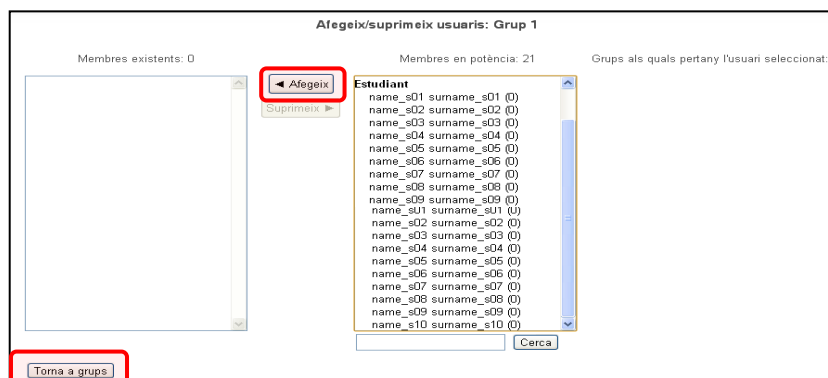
Afegeix/suprimeix usuaris: Grup 1

Membres existents: 0

◄ Afegeix

Suprimeix ►

Membres en potència: 21

Estudiant
name_s01 surname_s01 (0)
name_s02 surname_s02 (0)
name_s03 surname_s03 (0)
name_s04 surname_s04 (0)
name_s05 surname_s05 (0)
name_s06 surname_s06 (0)
name_s07 surname_s07 (0)
name_s08 surname_s08 (0)
name_s09 surname_s09 (0)
name_s01 surname_s01 (0)
name_s02 surname_s02 (0)
name_s03 surname_s03 (0)
name_s04 surname_s04 (0)
name_s05 surname_s05 (0)
name_s06 surname_s06 (0)
name_s07 surname_s07 (0)
name_s08 surname_s08 (0)
name_s09 surname_s09 (0)
name_s10 surname_s10 (0)

Cerca

Grups als quals pertany l'usuari seleccionat:

Torna a grups